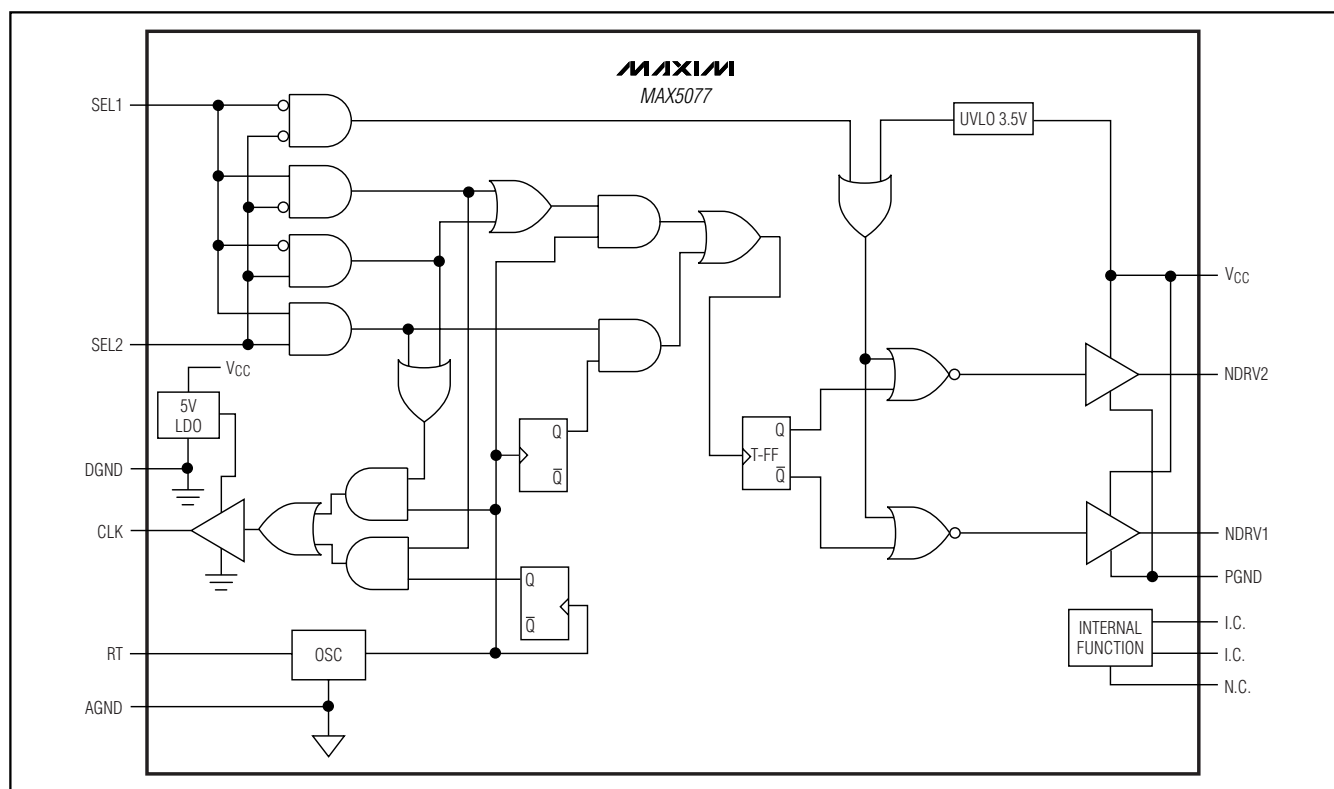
MAXIM
MAX5077

SEL1

UVLO 3.5V

$V_{CC}$

SEL2

$V_{CC}$

5V LDO

NDRV2

Q

$\overline{Q}$

Q

T-FF

$\overline{Q}$

DGND

CLK

NDRV1

Q

$\overline{Q}$

PGND

INTERNAL FUNCTION

I.C.

I.C.

RT

OSC

N.C.

AGND